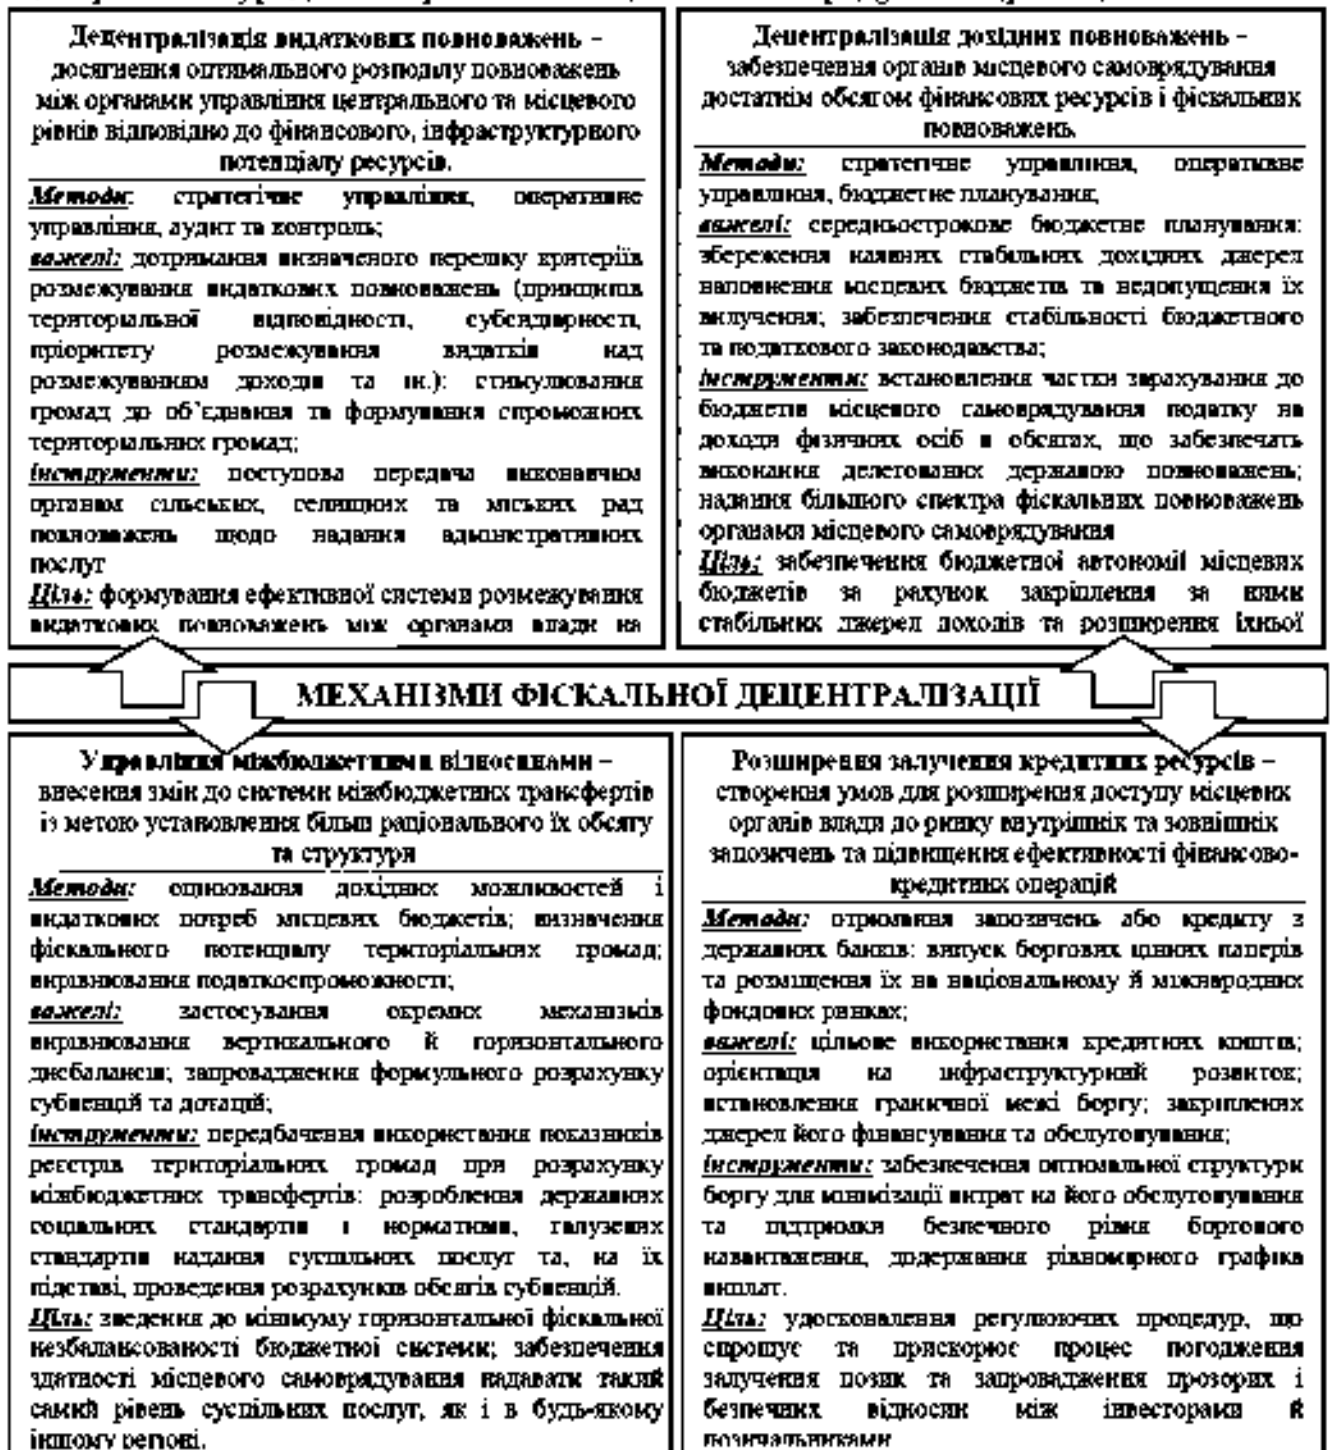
Децентралізація видаткових повноважень – досягнення оптимального розподілу повноважень між органами управління центрального та місцевого рівнів відповідно до фінансового, інфраструктурного потенціалу ресурсів.

Методи: стратегічне управління, оперативне управління, аудит та контроль;
важелі: дотримання визначеного переліку критеріїв розмежування видаткових повноважень (принципів територіальної відповідності, субсидіарності, пріоритету розмежування видатків над розмежуванням доходів та ін.): стимулювання громад до об'єднання та формування спроможних територіальних громад;
Інструменти: поступова передача виконавчим органам сільських, селищних та міських рад повноважень щодо надання адміністративних послуг
Ціль: формування ефективної системи розмежування видаткових повноважень між органами влади на

Децентралізація дохідних повноважень – забезпечення органів місцевого самоврядування достатнім обсягом фінансових ресурсів і фіскальних повноважень.

Методи: стратегічне управління, оперативне управління, бюджетне планування;
важелі: середньострокове бюджетне планування: збереження наявних стабільних дохідних джерел наповнення місцевих бюджетів та недопущення їх вилучення; забезпечення стабільності бюджетного та податкового законодавства;
Інструменти: встановлення частки зарахування до бюджетів місцевого самоврядування податку на доходи фізичних осіб в обсягах, що забезпечать виконання делегованих державою повноважень; надання більшого спектра фіскальних повноважень органами місцевого самоврядування
Ціль: забезпечення бюджетної автономії місцевих бюджетів за рахунок закріплення за ними стабільних джерел доходів та розширення їхньої

МЕХАНІЗМИ ФІСКАЛЬНОЇ ДЕЦЕНТРАЛІЗАЦІЇ

Управління міжбюджетними відносинами – внесення змін до системи міжбюджетних трансфертів із метою установлення більш раціонального їх обсягу та структури

Методи: оцінювання дохідних можливостей і видаткових потреб місцевих бюджетів; визначення фіскального потенціалу територіальних громад; вирівнювання податкоспроможності;
важелі: застосування окремих механізмів вирівнювання вертикального й горизонтального дисбалансів; запровадження формульного розрахунку субвенцій та дотацій;
Інструменти: передбачення використання показників реєстрів територіальних громад при розрахунку міжбюджетних трансфертів: розроблення державних соціальних стандартів і нормативів, галузевих стандартів надання суспільних послуг та, на їх підставі, проведення розрахунків обсягів субвенцій.
Ціль: зведення до мінімуму горизонтальної фіскальної незбалансованості бюджетної системи; забезпечення здатності місцевого самоврядування надавати такий самий рівень суспільних послуг, як і в будь-якому іншому регіоні.

Розширення залучення кредитних ресурсів – створення умов для розширення доступу місцевих органів влади до ринку внутрішніх та зовнішніх запозичень та підвищення ефективності фінансово-кредитних операцій

Методи: отримання запозичень або кредиту з державних банків: випуск боргових цінних паперів та розміщення їх на національному й міжнародних фондових ринках;
важелі: цільове використання кредитних коштів; орієнтація на інфраструктурний розвиток; встановлення граничної межі боргу; закріплених джерел його фінансування та обслуговування;
Інструменти: забезпечення оптимальної структури боргу для мінімізації витрат на його обслуговування та підтримка безпечного рівня боргового навантаження, додержання рівномірного графіка виплат.
Ціль: удосконалення регулюючих процедур, що спрощує та прискорює процес погодження залучення позик та запровадження прозорих і безпечних відносин між інвесторами й позичальниками